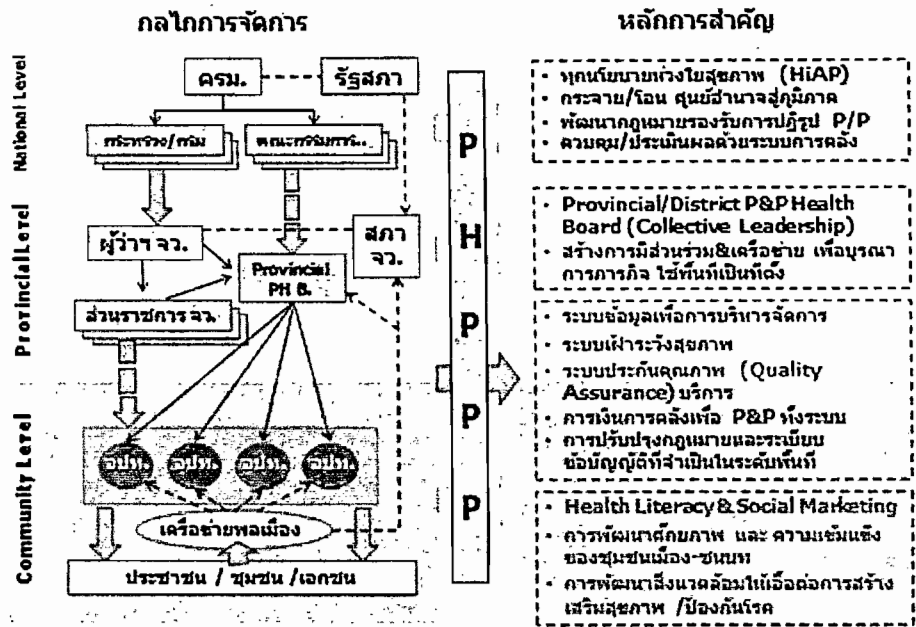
กลไกการจัดการ

หลักการสำคัญ

National Level

Provincial Level

Community Level

ครม.

รัฐสภา

กระทรวง/กรม

คณะกรรมการ...

ผู้ว่าฯ จว.

สภา จว.

Provincial PH B.

ส่วนราชการ จว.

อปท.

อปท.

อปท.

อปท.

เครือข่ายพลเมือง

ประชาชน / ชุมชน / เอกชน

P

H

P

P

P

• ทุกนโยบายห่วงใยสุขภาพ (HiAP)
• กระจาย/โอน ศูนย์อำนาจสู่ภูมิภาค
• พัฒนากฎหมายรองรับการปฏิรูป P/P
• ควบคุม/ประเมินผลด้วยระบบการคลัง

• Provincial/District P&P Health Board (Collective Leadership)
• สร้างการมีส่วนร่วม&เครือข่าย เพื่อบูรณาการภารกิจ ใช้พื้นที่เป็นที่ตั้ง

• ระบบข้อมูลเพื่อการบริหารจัดการ
• ระบบเฝ้าระวังสุขภาพ
• ระบบประกันคุณภาพ (Quality Assurance) บริการ
• การเงินการคลังเพื่อ P&P ทั้งระบบ
• การปรับปรุงกฎหมายและระเบียบข้อบัญญัติที่จำเป็นในระดับพื้นที่

• Health Literacy & Social Marketing
• การพัฒนาศักยภาพ และ ความเข้มแข็งของชุมชนเมือง-ชนบท
• การพัฒนาสิ่งแวดล้อมให้เอื้อต่อการสร้างเสริมสุขภาพ /ป้องกันโรค